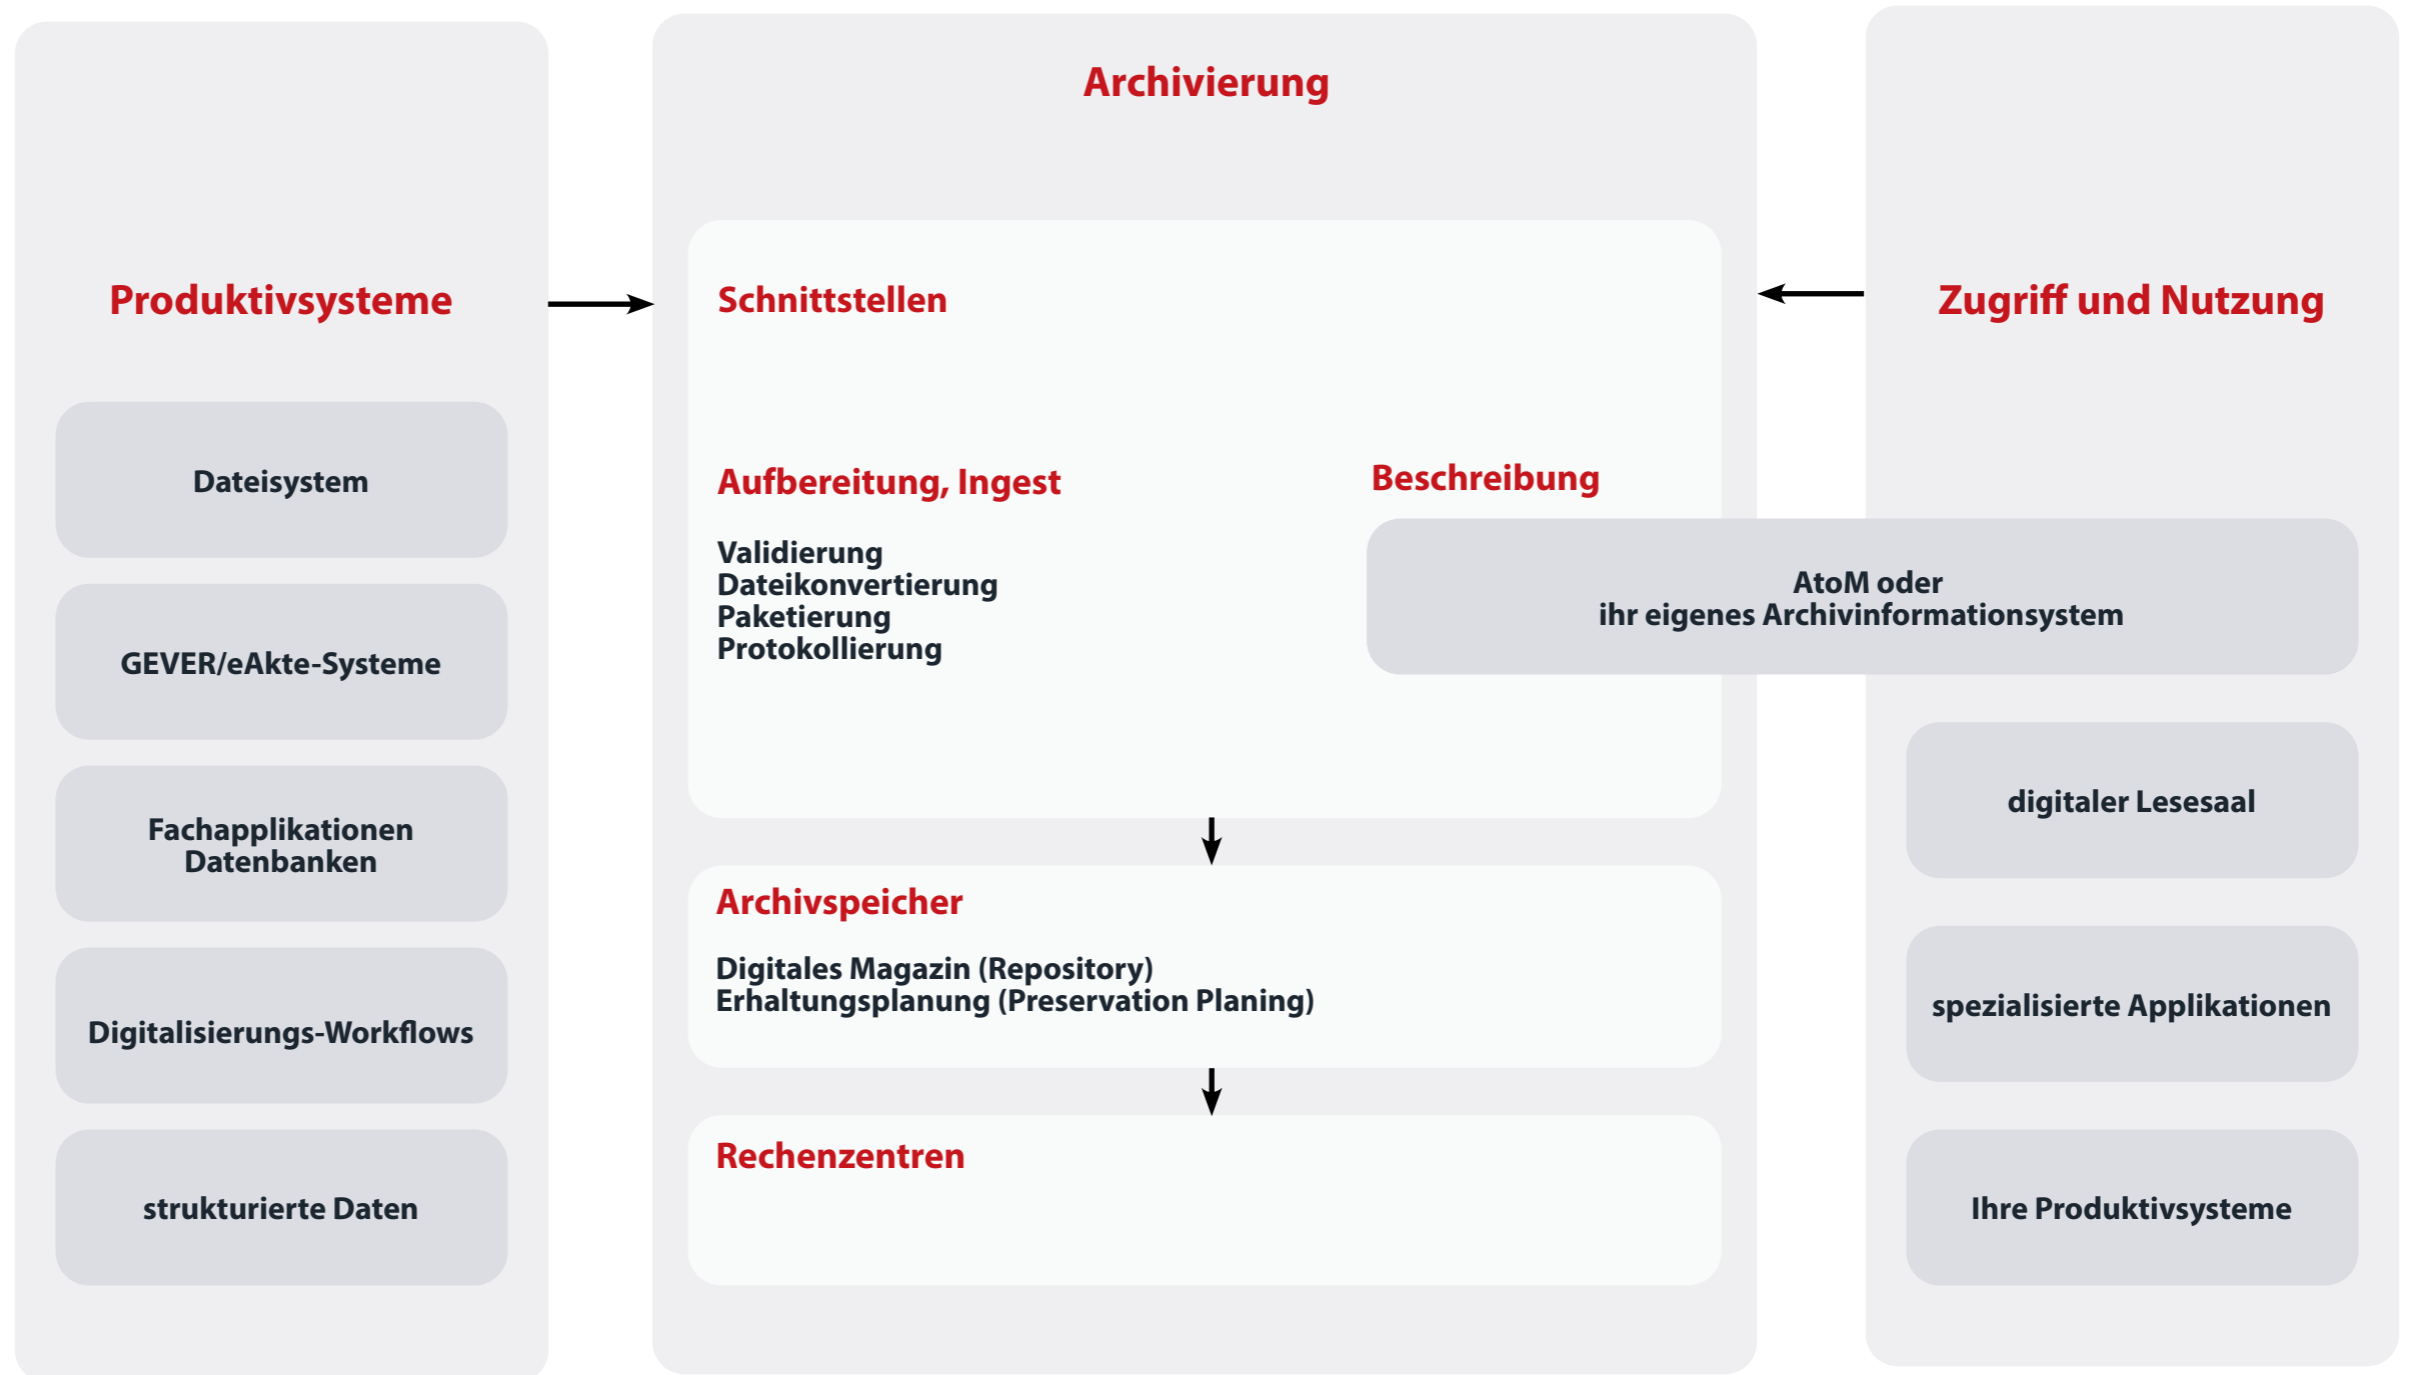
Produktivsysteme

Dateisystem

GEVER/eAkte-Systeme

Fachapplikationen
Datenbanken

Digitalisierungs-Workflows

strukturierte Daten

Archivierung

Schnittstellen

Aufbereitung, Ingest

Validierung
Dateikonvertierung
Paketierung
Protokollierung

Beschreibung

AtoM oder
ihr eigenes Archivinformationsystem

Archivspeicher

Digitales Magazin (Repository)
Erhaltungsplanung (Preservation Planing)

Rechenzentren

Zugriff und Nutzung

digitaler Lesesaal

spezialisierte Applikationen

Ihre Produktivsysteme